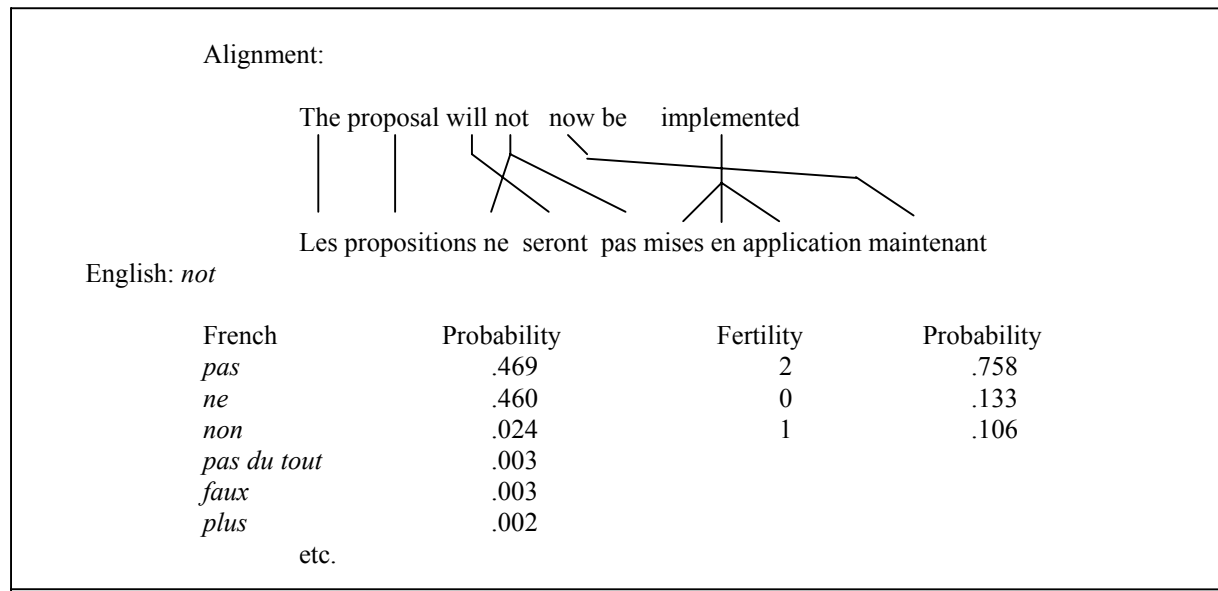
Alignment:

The proposal will not now be implemented

Les propositions ne seront pas mises en application maintenant

English: *not*

| French | Probability | Fertility | Probability |
|---|---|---|---|
| *pas* | .469 | 2 | .758 |
| *ne* | .460 | 0 | .133 |
| *non* | .024 | 1 | .106 |
| *pas du tout* | .003 | | |
| *faux* | .003 | | |
| *plus* | .002 | | |
| etc. | | | |